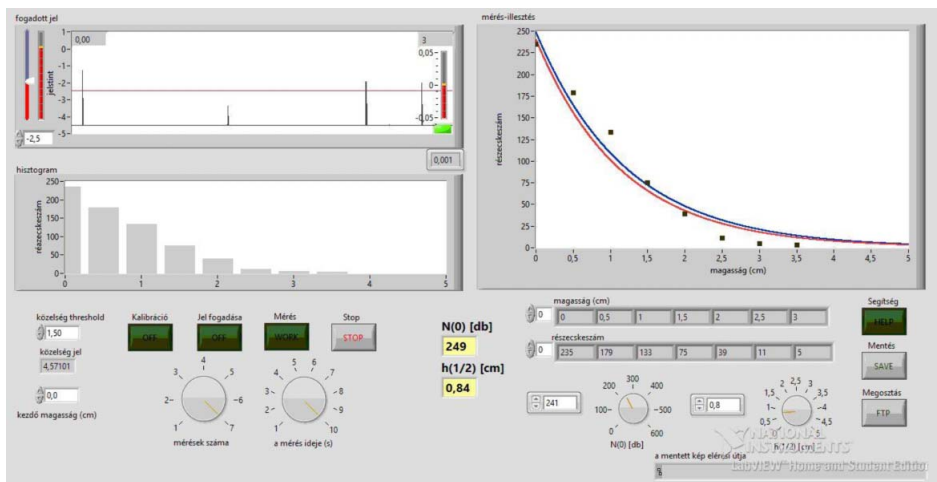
fogadott jel

jelszint

1
0
-1
-2
-3
-4
-5

0,00

3

0,05
0
-0,05

-2,5

0,001

hisztogram

részecskeszám

250
200
150
100
50
0

0 1 2 3 4 5

mérés-illesztés

részecskeszám

250
225
200
175
150
125
100
75
50
25
0

0 0,5 1 1,5 2 2,5 3 3,5 4 4,5 5

magasság (cm)

közelség threshold

1,50

közelség jel

4,57101

0,0

kezdő magasság (cm)

Kalibráció

OFF

Jel fogadása

OFF

Mérés

WORK

Stop

STOP

3 4 5
2 6
1 7

mérések száma

4 5 6 7
3 8
2 9
1 10

a mérés ideje (s)

N(0) [db]

249

h(1/2) [cm]

0,84

magasság (cm)

0

| 0 | 0,5 | 1 | 1,5 | 2 | 2,5 | 3 |
|---|---|---|---|---|---|---|

részecskeszám

0

| 235 | 179 | 133 | 75 | 39 | 11 | 5 |
|---|---|---|---|---|---|---|

241

200 300 400
100 500
0 600

N(0) [db]

0,8

1,5 2 2,5 3
1 3,5
0,5 4
0 4,5

h(1/2) [cm]

Segítség

HELP

Mentés

SAVE

Megosztás

FTP

a mentett kép elérési útja

NATIONAL INSTRUMENTS
LabVIEW Home and Student Edition